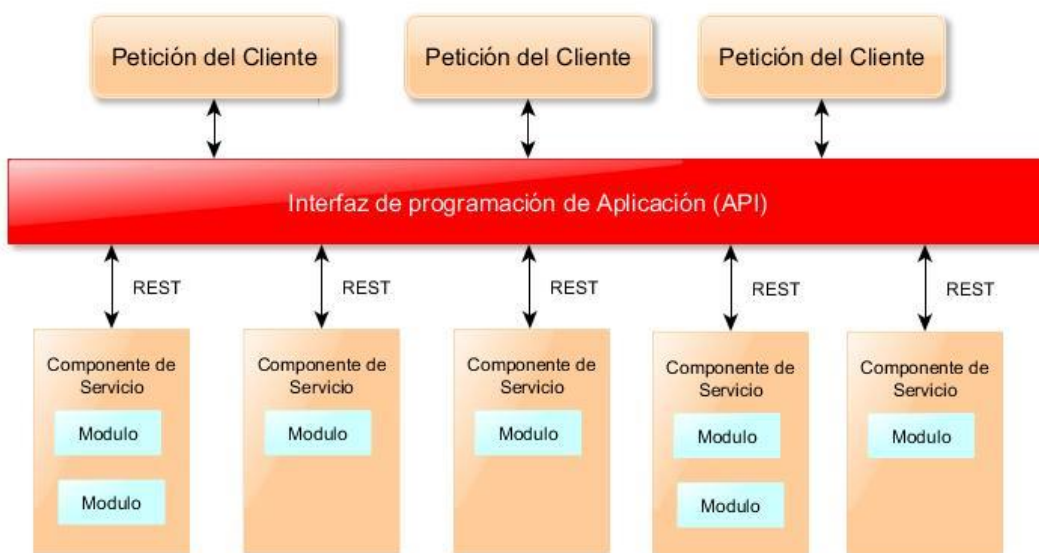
Petición del Cliente

Petición del Cliente

Petición del Cliente

Interfaz de programación de Aplicación (API)

REST

REST

REST

REST

REST

Componente de Servicio

Modulo

Modulo

Componente de Servicio

Modulo

Componente de Servicio

Modulo

Componente de Servicio

Modulo

Modulo

Componente de Servicio

Modulo